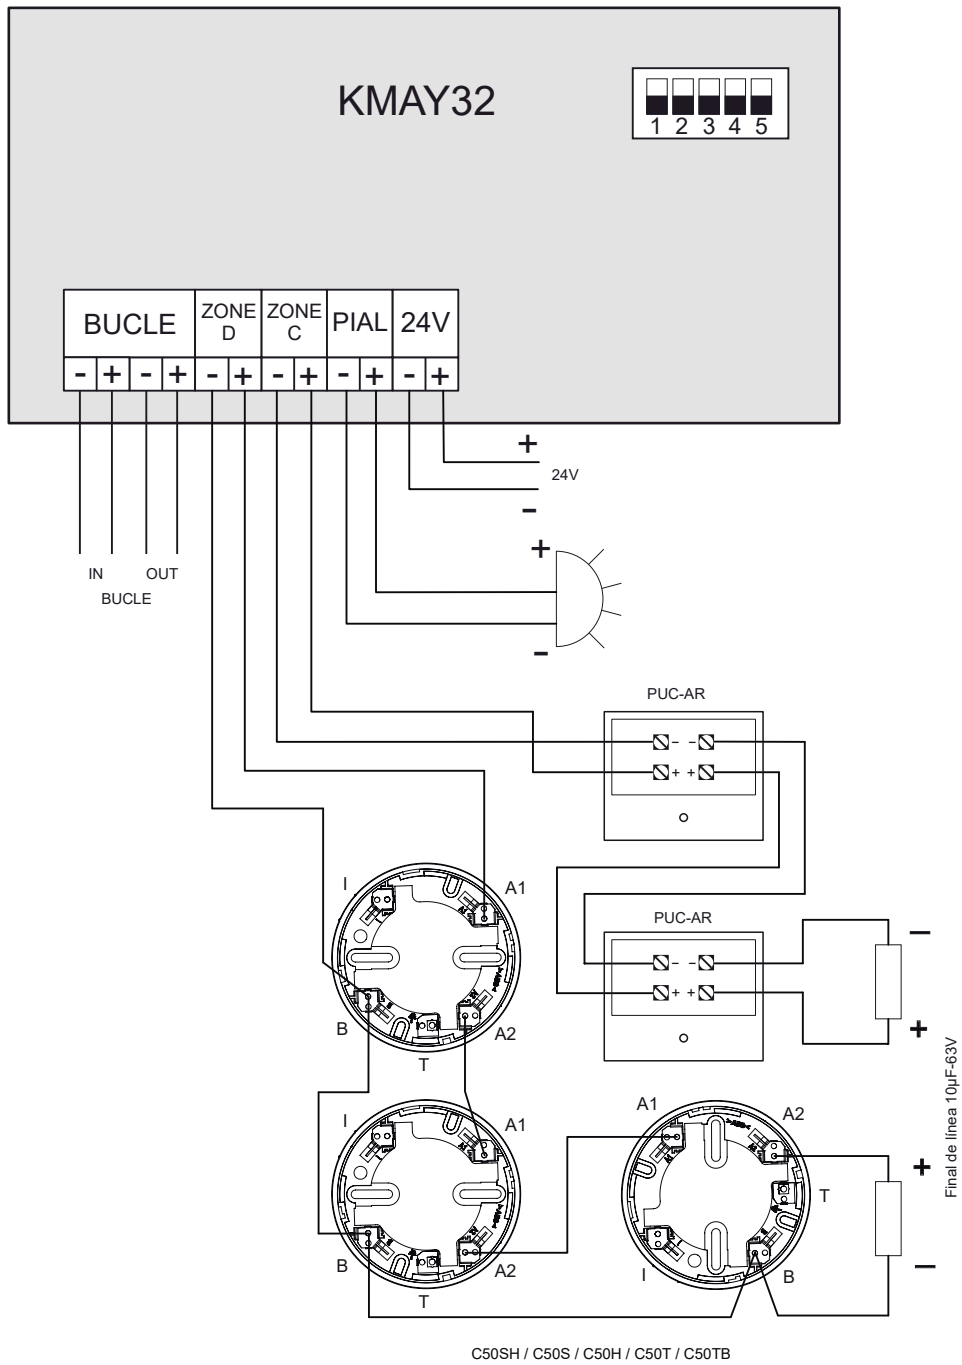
KMAY32

1 2 3 4 5

| BUCLE | | ZONE D | | ZONE C | | PIAL | | 24V | |
|---|---|---|---|---|---|---|---|---|---|
| - | + | - | + | - | + | - | + | - | + |

+
24V
–

IN OUT
BUCLE

+
–

PUC-AR
- -
+ +

PUC-AR
- -
+ +

–
+

I A1
B A2
T

I A1
B A2
T

A1 A2
T
I B

+
–

Final de línea 10µF-63V

C50SH / C50S / C50H / C50T / C50TB